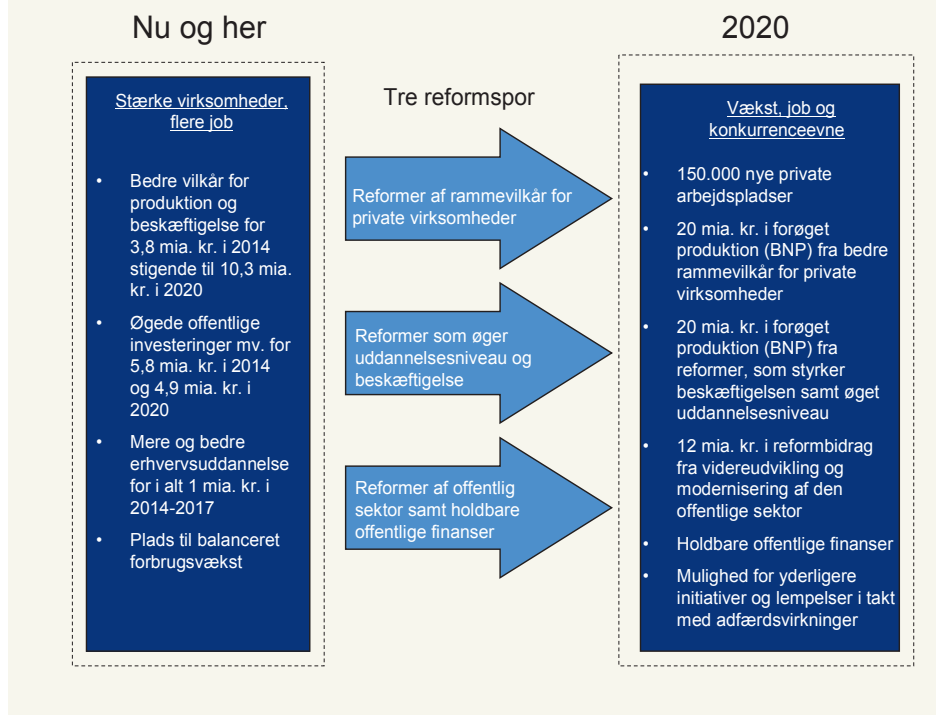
Nu og her

Stærke virksomheder, flere job

- Bedre vilkår for produktion og beskæftigelse for 3,8 mia. kr. i 2014 stigende til 10,3 mia. kr. i 2020
- Øgede offentlige investeringer mv. for 5,8 mia. kr. i 2014 og 4,9 mia. kr. i 2020
- Mere og bedre erhvervsuddannelse for i alt 1 mia. kr. i 2014-2017
- Plads til balanceret forbrugsvækst

Tre reformspor

Reformer af rammevilkår for private virksomheder

Reformer som øger uddannelsesniveau og beskæftigelse

Reformer af offentlig sektor samt holdbare offentlige finanser

2020

Vækst, job og konkurrenceevne

- 150.000 nye private arbejdspladser
- 20 mia. kr. i forøget produktion (BNP) fra bedre rammevilkår for private virksomheder
- 20 mia. kr. i forøget produktion (BNP) fra reformer, som styrker beskæftigelsen samt øget uddannelsesniveau
- 12 mia. kr. i reformbidrag fra videreudvikling og modernisering af den offentlige sektor
- Holdbare offentlige finanser
- Mulighed for yderligere initiativer og lempelser i takt med adfærdsvirkninger